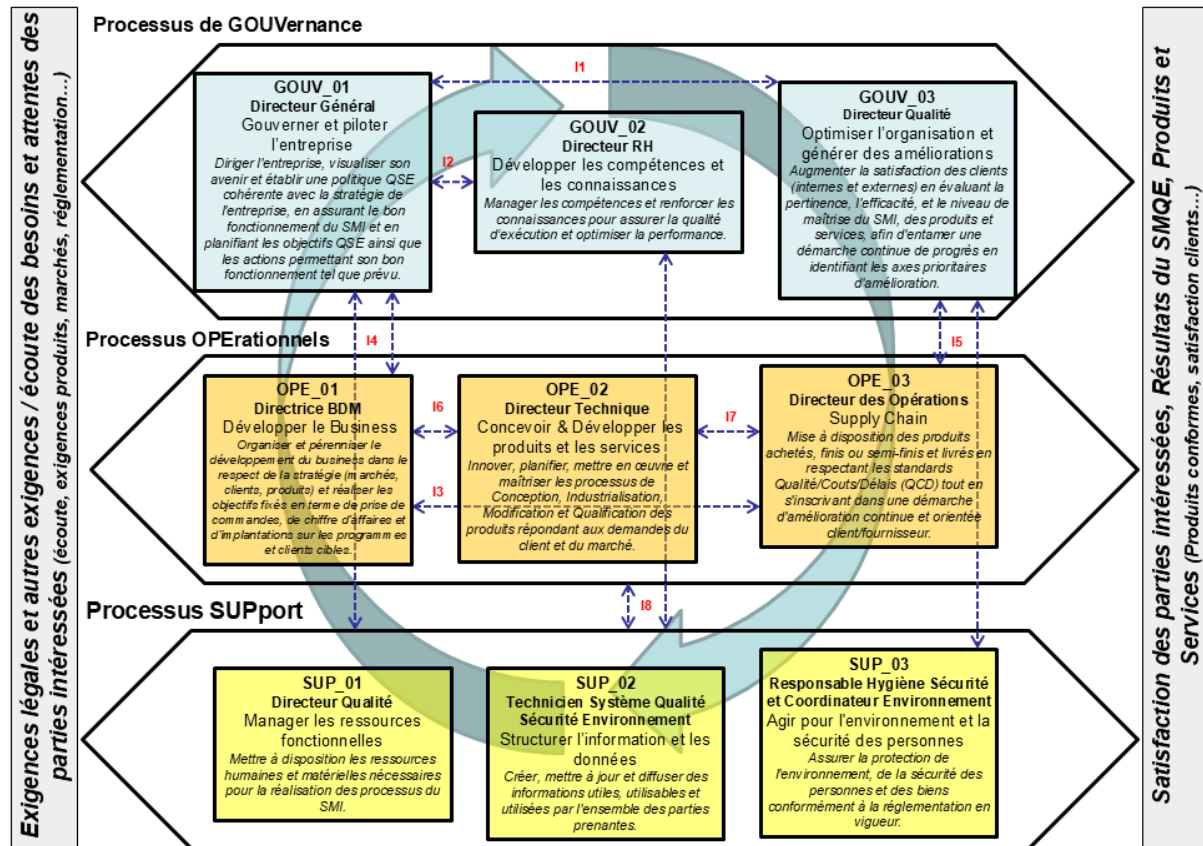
Exigences légales et autres exigences / écoute des besoins et attentes des parties intéressées (écoute, exigences produits, marchés, réglementation...)

Processus de GOUVernance

I1

GOUV_01
Directeur Général
Gouverner et piloter l'entreprise
Diriger l'entreprise, visualiser son avenir et établir une politique QSE cohérente avec la stratégie de l'entreprise, en assurant le bon fonctionnement du SMI et en planifiant les objectifs QSE ainsi que les actions permettant son bon fonctionnement tel que prévu.

I2

GOUV_02
Directeur RH
Développer les compétences et les connaissances
Manager les compétences et renforcer les connaissances pour assurer la qualité d'exécution et optimiser la performance.

GOUV_03
Directeur Qualité
Optimiser l'organisation et générer des améliorations
Augmenter la satisfaction des clients (internes et externes) en évaluant la pertinence, l'efficacité, et le niveau de maîtrise du SMI, des produits et services, afin d'entamer une démarche continue de progrès en identifiant les axes prioritaires d'amélioration.

Processus OPErationnels

I4

I5

OPE_01
Directrice BDM
Développer le Business
Organiser et pérenniser le développement du business dans le respect de la stratégie (marchés, clients, produits) et réaliser les objectifs fixés en terme de prise de commandes, de chiffre d'affaires et d'implantations sur les programmes et clients cibles.

I6

I3

OPE_02
Directeur Technique
Concevoir & Développer les produits et les services
Innover, planifier, mettre en œuvre et maîtriser les processus de Conception, Industrialisation, Modification et Qualification des produits répondant aux demandes du client et du marché.

I7

OPE_03
Directeur des Opérations
Supply Chain
Mise à disposition des produits achetés, finis ou semi-finis et livrés en respectant les standards Qualité/Couts/Délais (QCD) tout en s'inscrivant dans une démarche d'amélioration continue et orientée client/fournisseur.

Processus SUPport

I8

SUP_01
Directeur Qualité
Manager les ressources fonctionnelles
Mettre à disposition les ressources humaines et matérielles nécessaires pour la réalisation des processus du SMI.

SUP_02
Technicien Système Qualité Sécurité Environnement
Structurer l'information et les données
Créer, mettre à jour et diffuser des informations utiles, utilisables et utilisées par l'ensemble des parties prenantes.

SUP_03
Responsable Hygiène Sécurité et Coordinateur Environnement
Agir pour l'environnement et la sécurité des personnes
Assurer la protection de l'environnement, de la sécurité des personnes et des biens conformément à la réglementation en vigueur.

Satisfaction des parties intéressées, Résultats du SMQE, Produits et Services (Produits conformes, satisfaction clients...)